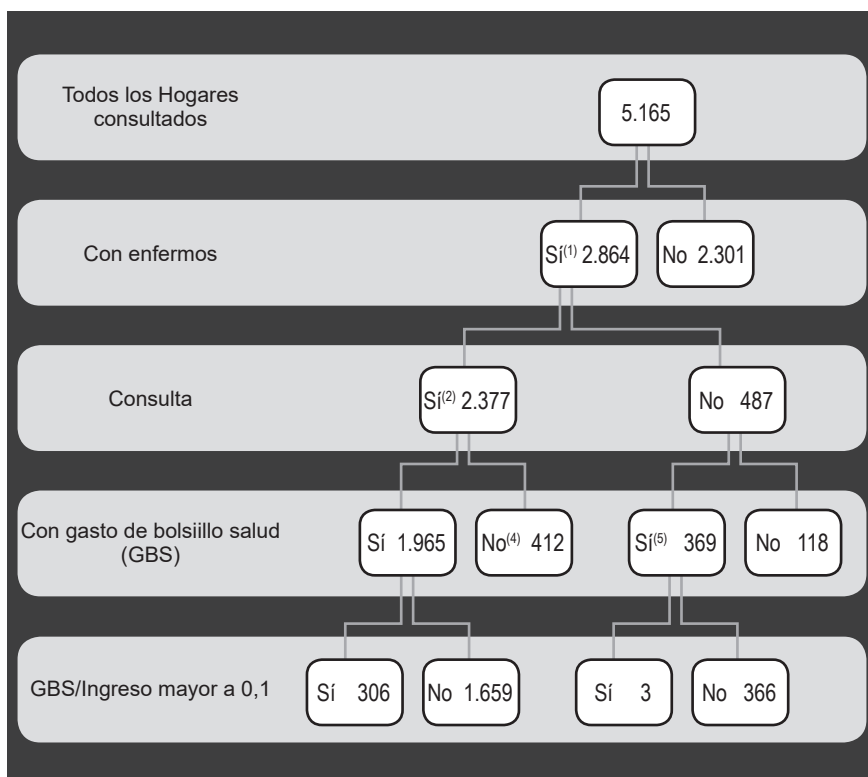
Todos los Hogares consultados

5.165

Con enfermos

Sí$^{(1)}$ 2.864

No 2.301

Consulta

Sí$^{(2)}$ 2.377

No 487

Con gasto de bolsiillo salud (GBS)

Sí 1.965

No$^{(4)}$ 412

Sí$^{(5)}$ 369

No 118

GBS/Ingreso mayor a 0,1

Sí 306

No 1.659

Sí 3

No 366